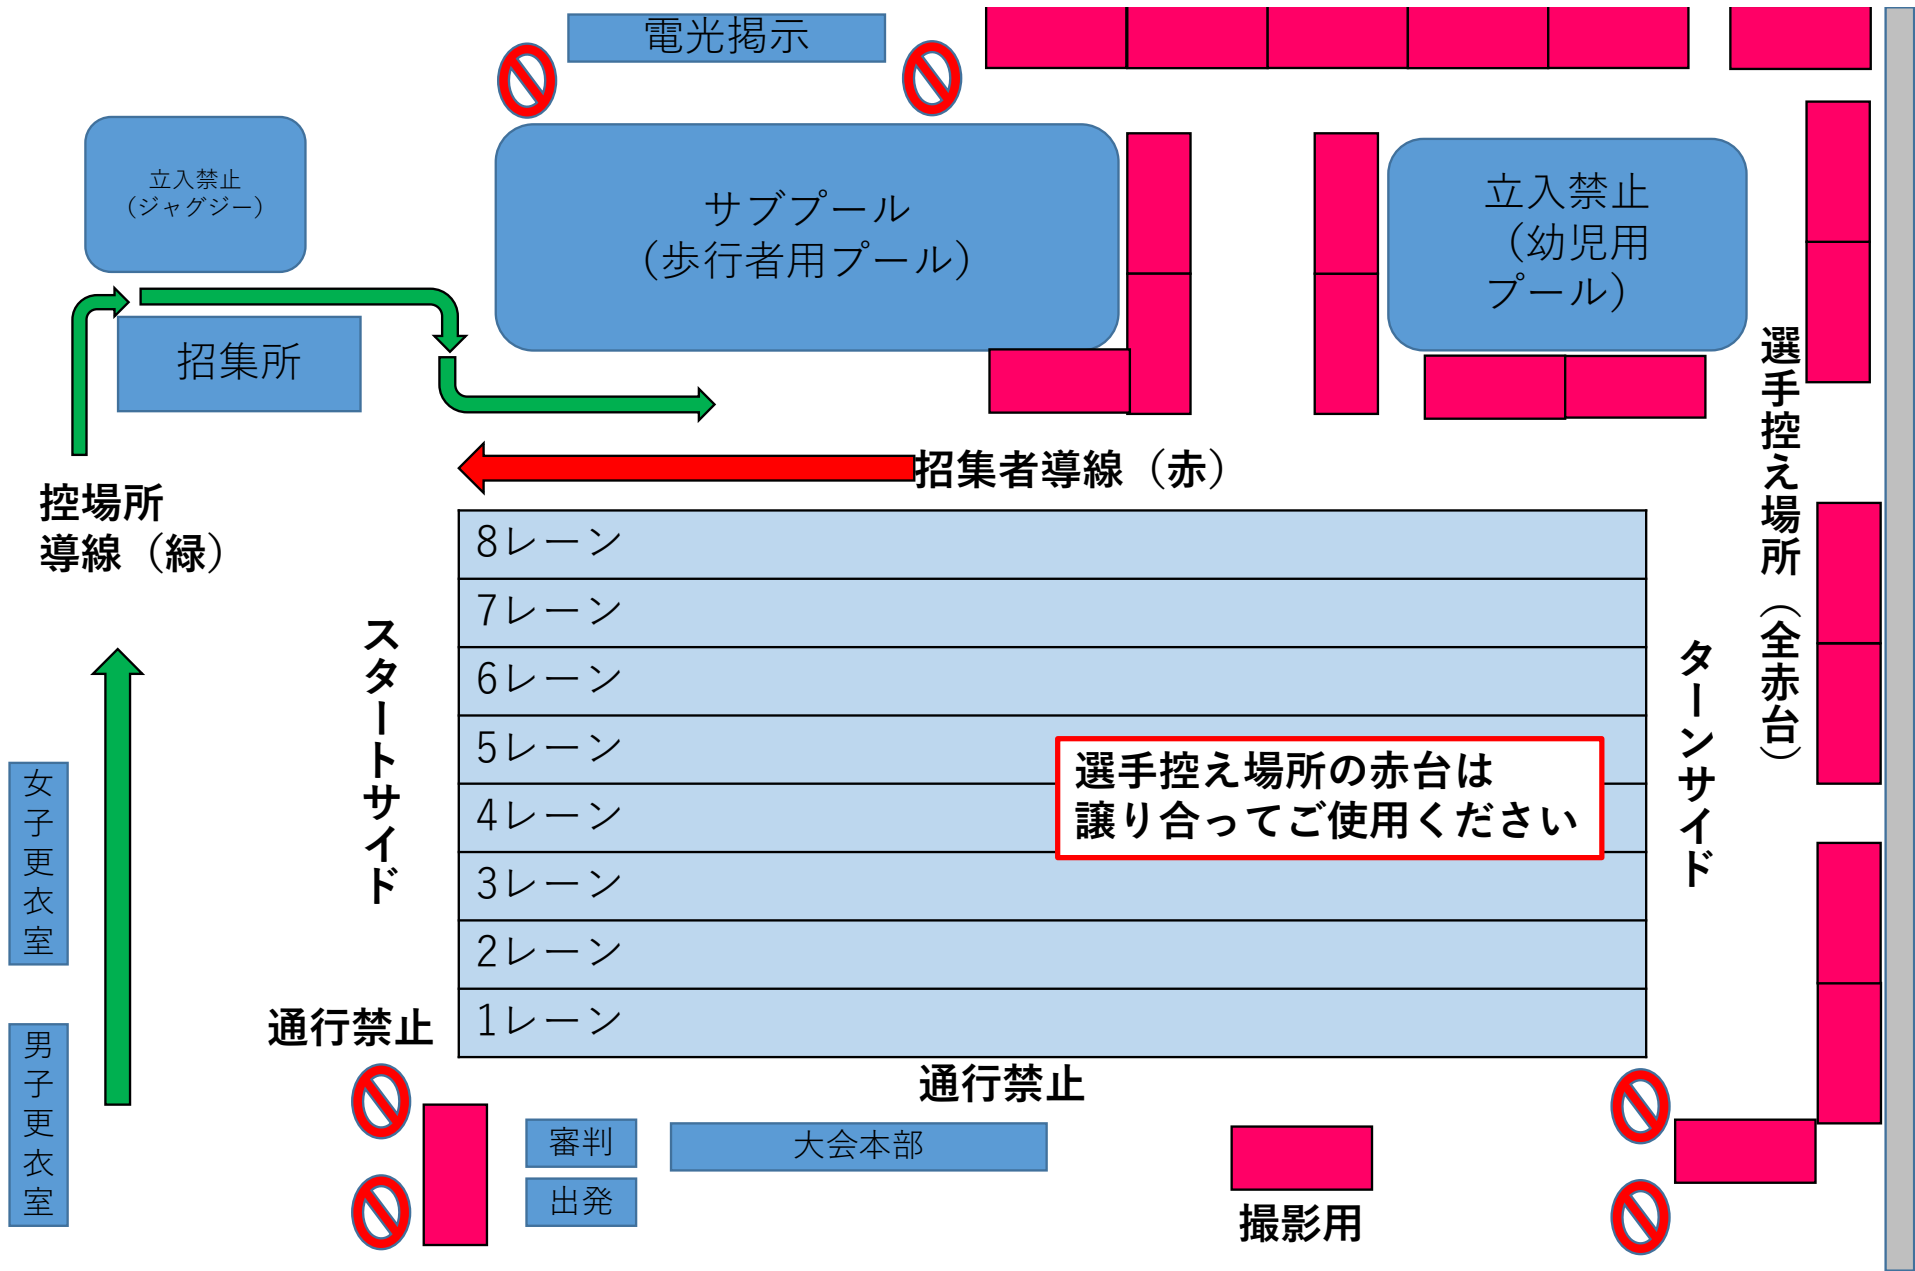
電光掲示

立入禁止
（ジャグジー）

サブプール
（歩行者用プール）

立入禁止
（幼児用
プール）

招集所

招集者導線（赤）

控場所
導線（緑）

選手控え場所（全赤台）

8レーン
7レーン
6レーン
5レーン
4レーン
3レーン
2レーン
1レーン

スタートサイド

ターンサイド

選手控え場所の赤台は
譲り合ってご使用ください

女子更衣室

男子更衣室

通行禁止

通行禁止

審判

出発

大会本部

撮影用